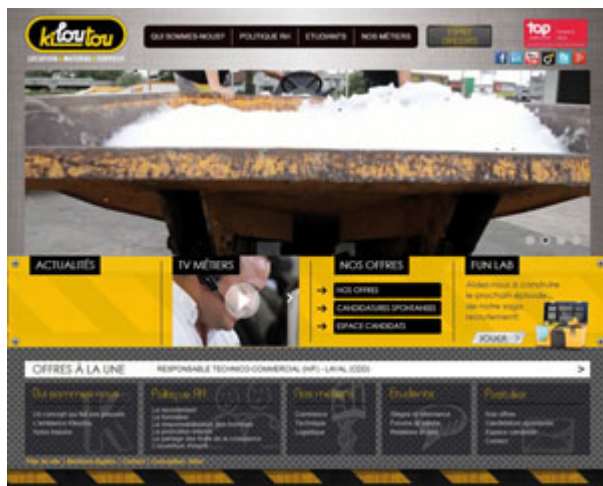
Kiloutou
LOCATION • MATÉRIEL • SERVICES

QUI SOMMES-NOUS? | POLITIQUE RH | ETUDIANTS | NOS MÉTIERS

ESPACE CANDIDATS

top employeur

ACTUALITÉS

TV MÉTIERS

NOS OFFRES
NOS OFFRES
CANDIDATURES SPONTANÉES
ESPACE CANDIDATS

FUN LAB
Aidez-nous à construire le prochain épisode... de notre saga laboratoire!
JOUER

OFFRES À LA UNE
RESPONSABLE TECHNICO-COMMERCIAL (H/F) - LAVAL (CDD)

Qui sommes-nous?
Un concept qui fait ses preuves
L'ambiance Kiloutou
Notre histoire

Politique RH
Le recrutement
La formation
La responsabilisation des hommes
L'évolution interne
Le partage des fruits de la croissance
L'équilibre d'esprit

Nos métiers
Commerce
Technique
Logistique

Etudiants
Stages et alternance
Forums et écoles
Relations écoles

Postuler
Nos offres
Candidatures spontanées
Espace candidats
Contact

Plan du site | Mentions légales | Contact | Crédits | Kiloutou